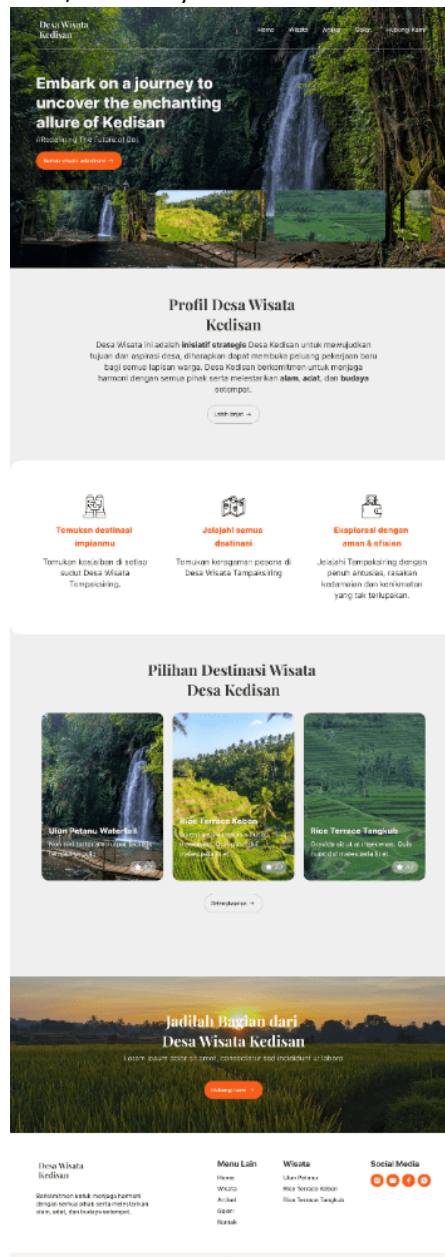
Desa Wisata Kedisan

Home Wisata Artikel Galeri Hubungi Kami

Embark on a journey to uncover the enchanting allure of Kedisan

#Redefining The Future of Bali

Mulai adventure →

Profil Desa Wisata Kedisan

Desa Wisata ini adalah **inisiatif strategis** Desa Kedisan untuk mewujudkan tujuan dan aspirasi desa, diharapkan dapat membuka peluang pekerjaan baru bagi semua lapisan warga. Desa Kedisan berkomitmen untuk menjaga harmoni dengan semua pihak serta melestarikan **alam, adat,** dan **budaya** setempat.

Lebih lanjut →

Temukan destinasi impianmu

Temukan keajaiban di setiap sudut Desa Wisata Tampaksiring.

Jelajahi semua destinasi

Temukan keragaman pesona di Desa Wisata Tampaksiring

Eksplorasi dengan aman & efisien

Jelajahi Tampaksiring dengan penuh antusias, rasakan kedamaian dan kenikmatan yang tak terlupakan.

Pilihan Destinasi Wisata Desa Kedisan

Ulun Petanu Waterfall

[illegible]

Rice Terrace Kebon

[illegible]

Rice Terrace Tangkub

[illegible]

Selengkapnya →

Jadilah Bagian dari Desa Wisata Kedisan

Lorem ipsum dolor sit amet, consectetur sed incididunt ut labore

Hubungi kami →

Desa Wisata Kedisan

Berkomitmen untuk menjaga harmoni dengan semua pihak serta melestarikan alam, adat, dan budaya setempat.

Menu Lain
Home
Wisata
Artikel
Galeri
Kontak

Wisata
Ulun Petanu
Rice Terrace Kebon
Rice Terrace Tangkub

Social Media